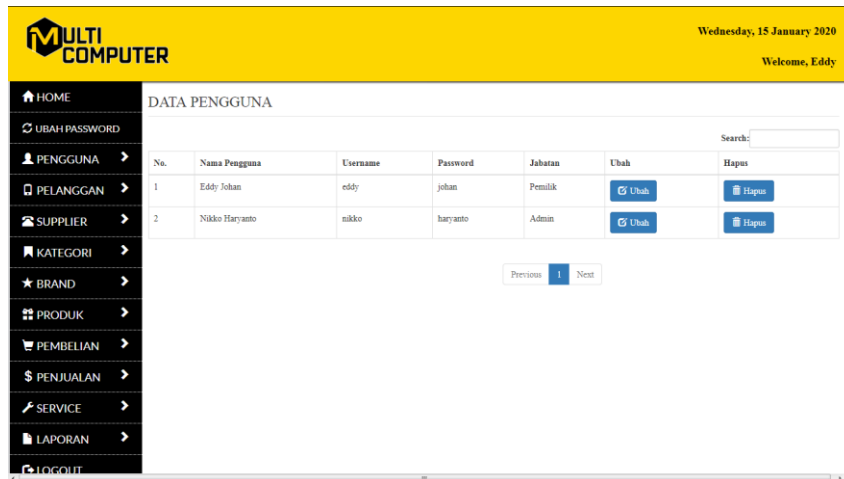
MULTI COMPUTER

Wednesday, 15 January 2020

Welcome, Eddy

HOME
UBAH PASSWORD
PENGGUNA
PELANGGAN
SUPPLIER
KATEGORI
BRAND
PRODUK
PEMBELIAN
$ PENJUALAN
SERVICE
LAPORAN
LOGOUT

DATA PENGGUNA

Search:

| No. | Nama Pengguna | Username | Password | Jabatan | Ubah | Hapus |
|---|---|---|---|---|---|---|
| 1 | Eddy Johan | eddy | johan | Pemilik | Ubah | Hapus |
| 2 | Nikko Haryanto | nikko | haryanto | Admin | Ubah | Hapus |

Previous 1 Next